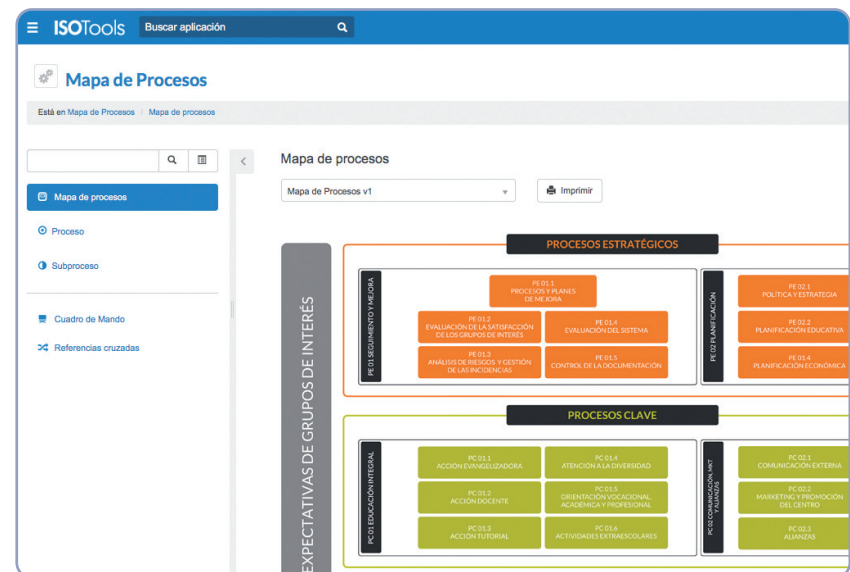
ISOTools Buscar aplicación

Mapa de Procesos

Está en Mapa de Procesos / Mapa de procesos

Mapa de procesos

Proceso

Subproceso

Cuadro de Mando

Referencias cruzadas

Mapa de procesos

Mapa de Procesos v1

Imprimir

EXPECTATIVAS DE GRUPOS DE INTERÉS

PROCESOS ESTRATÉGICOS

PE 01 SEGUIMIENTO Y MEJORA

PE 01.1 PROCESOS Y PLANES DE MEJORA

PE 01.2 EVALUACIÓN DE LA SATISFACCIÓN DE LOS GRUPOS DE INTERÉS

PE 01.4 EVALUACIÓN DEL SISTEMA

PE 01.3 ANÁLISIS DE RIESGOS Y GESTIÓN DE LAS INCIDENCIAS

PE 01.5 CONTROL DE LA DOCUMENTACIÓN

PE 02 PLANIFICACIÓN

PE 02.1 POLÍTICA Y ESTRATEGIA

PE 02.2 PLANIFICACIÓN EDUCATIVA

PE 02.4 PLANIFICACIÓN ECONÓMICA

PROCESOS CLAVE

PC 01 EDUCACIÓN INTEGRAL

PC 01.1 ACCIÓN EVANGELIZADORA

PC 01.4 ATENCIÓN A LA DIVERSIDAD

PC 01.2 ACCIÓN DOCENTE

PC 01.5 ORIENTACIÓN VOCACIONAL ACADÉMICA Y PROFESIONAL

PC 01.3 ACCIÓN TUTORIAL

PC 01.6 ACTIVIDADES EXTRAESCOLARES

PC 02 COMUNICACIÓN, MKT Y ALIANZAS

PC 02.1 COMUNICACIÓN EXTERNA

PC 02.2 MARKETING Y PROMOCIÓN DEL CENTRO

PC 02.3 ALIANZAS